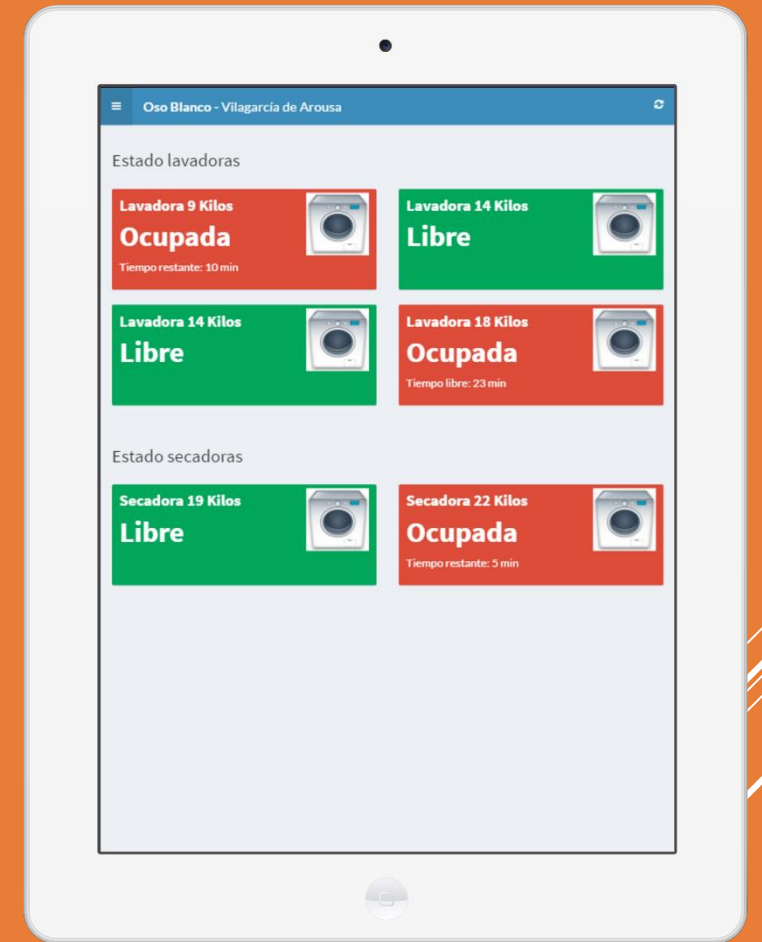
≡ Oso Blanco - Vilagarcía de Arousa

Estado lavadoras

Lavadora 9 Kilos
Ocupada
Tiempo restante: 10 min

Lavadora 14 Kilos
Libre

Lavadora 14 Kilos
Libre

Lavadora 18 Kilos
Ocupada
Tiempo libre: 23 min

Estado secadoras

Secadora 19 Kilos
Libre

Secadora 22 Kilos
Ocupada
Tiempo restante: 5 min